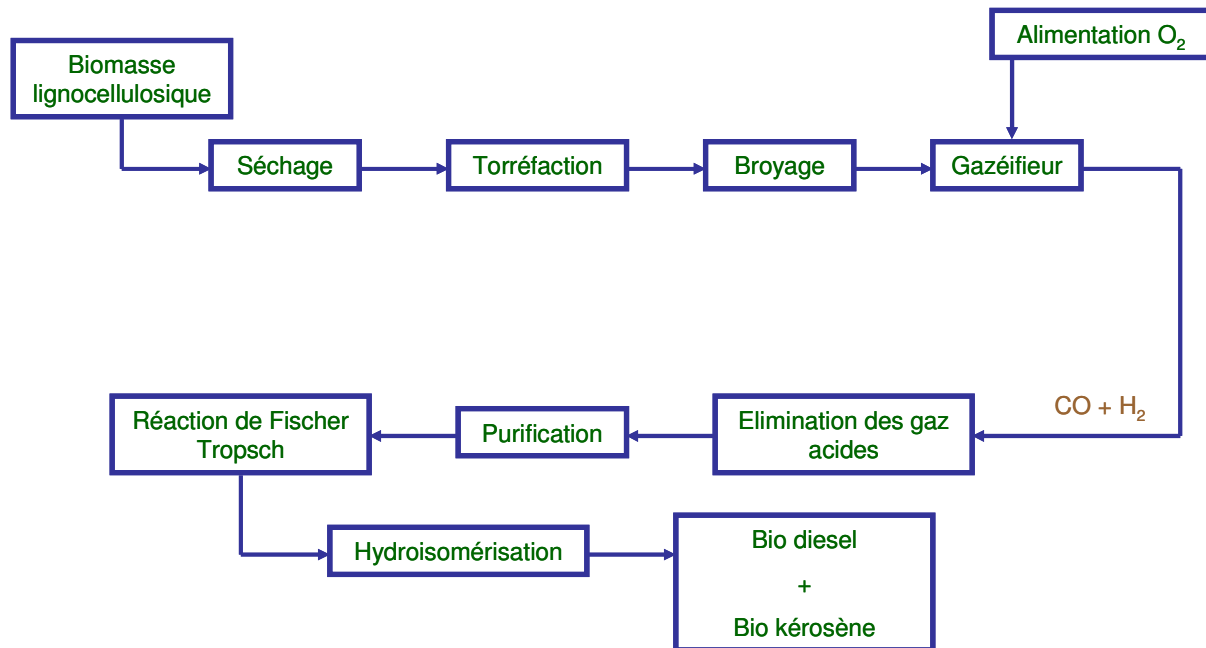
Biomasse lignocellulosique

Alimentation $O_2$

Séchage

Torréfaction

Broyage

Gazéifieur

$CO + H_2$

Elimination des gaz acides

Purification

Réaction de Fischer Tropsch

Hydroisomérisation

Bio diesel
+
Bio kérosène